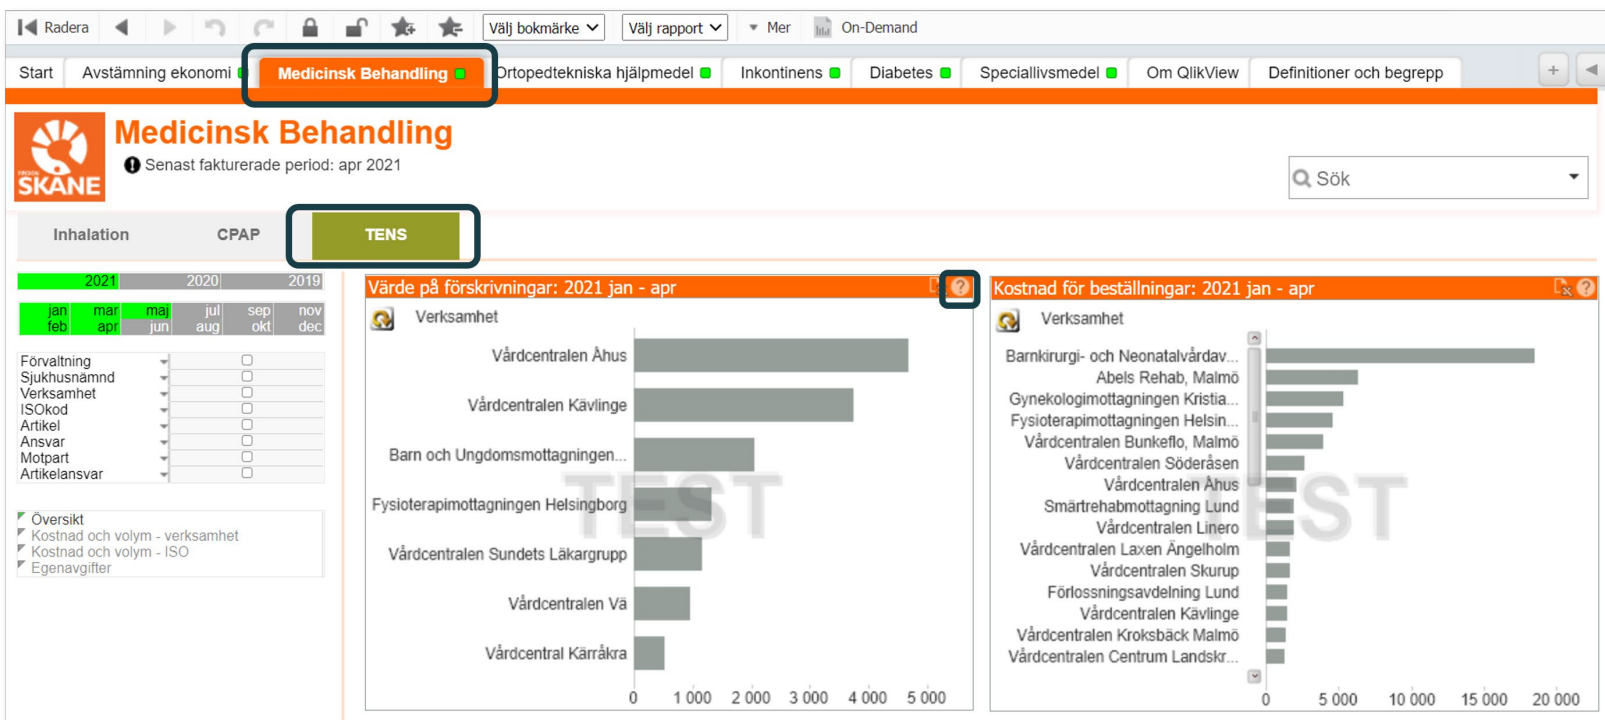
Radera | Välj bokmärke | Välj rapport | Mer | On-Demand

Start | Avstämning ekonomi | Medicinsk Behandling | Ortopedtekniska hjälpmedel | Inkontinens | Diabetes | Speciallivsmedel | Om QlikView | Definitioner och begrepp

REGION SKÅNE

Medicinsk Behandling

Senast fakturerade period: apr 2021

Sök

Inhalation | CPAP | TENS

| 2021 | 2020 | 2019 |
|---|---|---|

| jan | mar | maj | jul | sep | nov |
|---|---|---|---|---|---|
| feb | apr | jun | aug | okt | dec |

Förvaltning
Sjukhusnämnd
Verksamhet
ISOkod
Artikel
Ansvar
Motpart
Artikelansvar

Översikt
Kostnad och volym - verksamhet
Kostnad och volym - ISO
Egenavgifter

Värde på förskrivningar: 2021 jan - apr

Verksamhet

Vårdcentralen Åhus
Vårdcentralen Kävlinge
Barn och Ungdomsmottagningen...
Fysioterapimottagningen Helsingborg
Vårdcentralen Sundets Läkargrupp
Vårdcentralen Vä
Vårdcentral Kärråkra

0 1 000 2 000 3 000 4 000 5 000

TEST

Kostnad för beställningar: 2021 jan - apr

Verksamhet

Barnkirurgi- och Neonatalvårdav...
Abels Rehab, Malmö
Gynekologimottagningen Kristia...
Fysioterapimottagningen Helsin...
Vårdcentralen Bunkeflo, Malmö
Vårdcentralen Söderåsen
Vårdcentralen Åhus
Smärtrehabmottagning Lund
Vårdcentralen Linero
Vårdcentralen Laxen Ängelholm
Vårdcentralen Skurup
Förlossningsavdelning Lund
Vårdcentralen Kävlinge
Vårdcentralen Kroksbäck Malmö
Vårdcentralen Centrum Landskr...

0 5 000 10 000 15 000 20 000

TEST